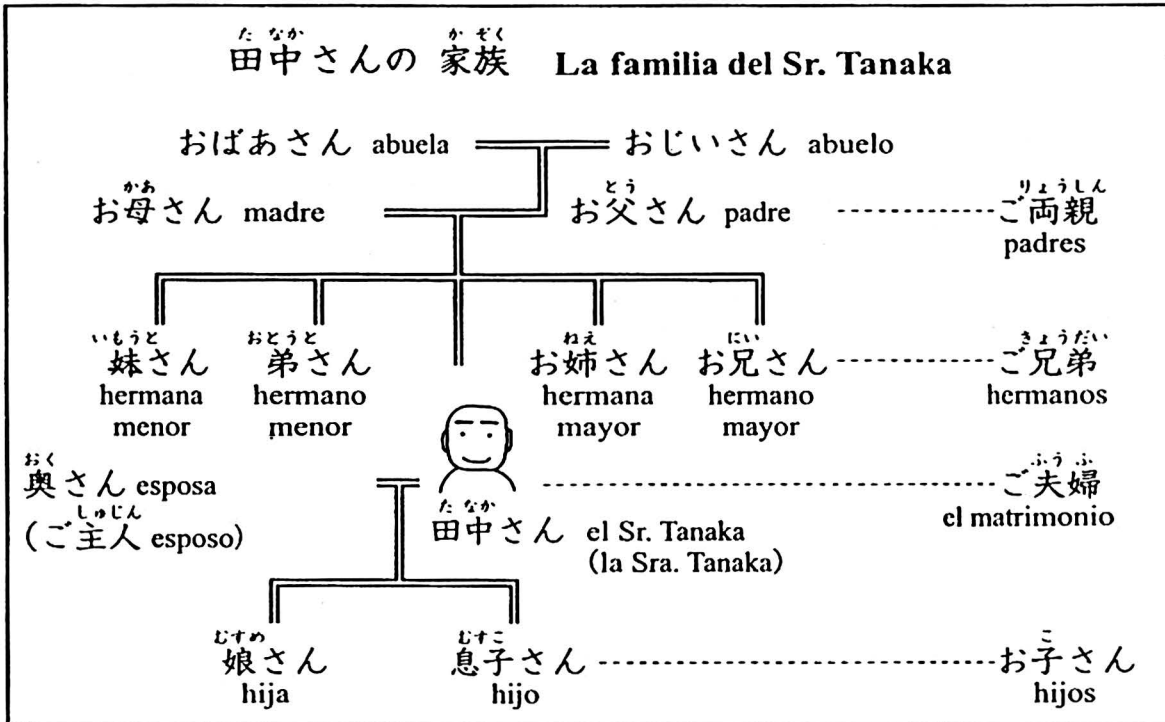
たなか　かぞく
田中さんの 家族 La familia del Sr. Tanaka

おばあさん abuela　おじいさん abuelo

かあ
お母さん madre

とう
お父さん padre

りょうしん
ご両親
padres

いもうと
妹さん
hermana menor

おとうと
弟さん
hermano menor

ねえ
お姉さん
hermana mayor

にい
お兄さん
hermano mayor

きょうだい
ご兄弟
hermanos

おく
奥さん esposa
しゅじん
(ご主人 esposo)

たなか
田中さん el Sr. Tanaka
(la Sra. Tanaka)

ふうふ
ご夫婦
el matrimonio

むすめ
娘さん
hija

むすこ
息子さん
hijo

こ
お子さん
hijos